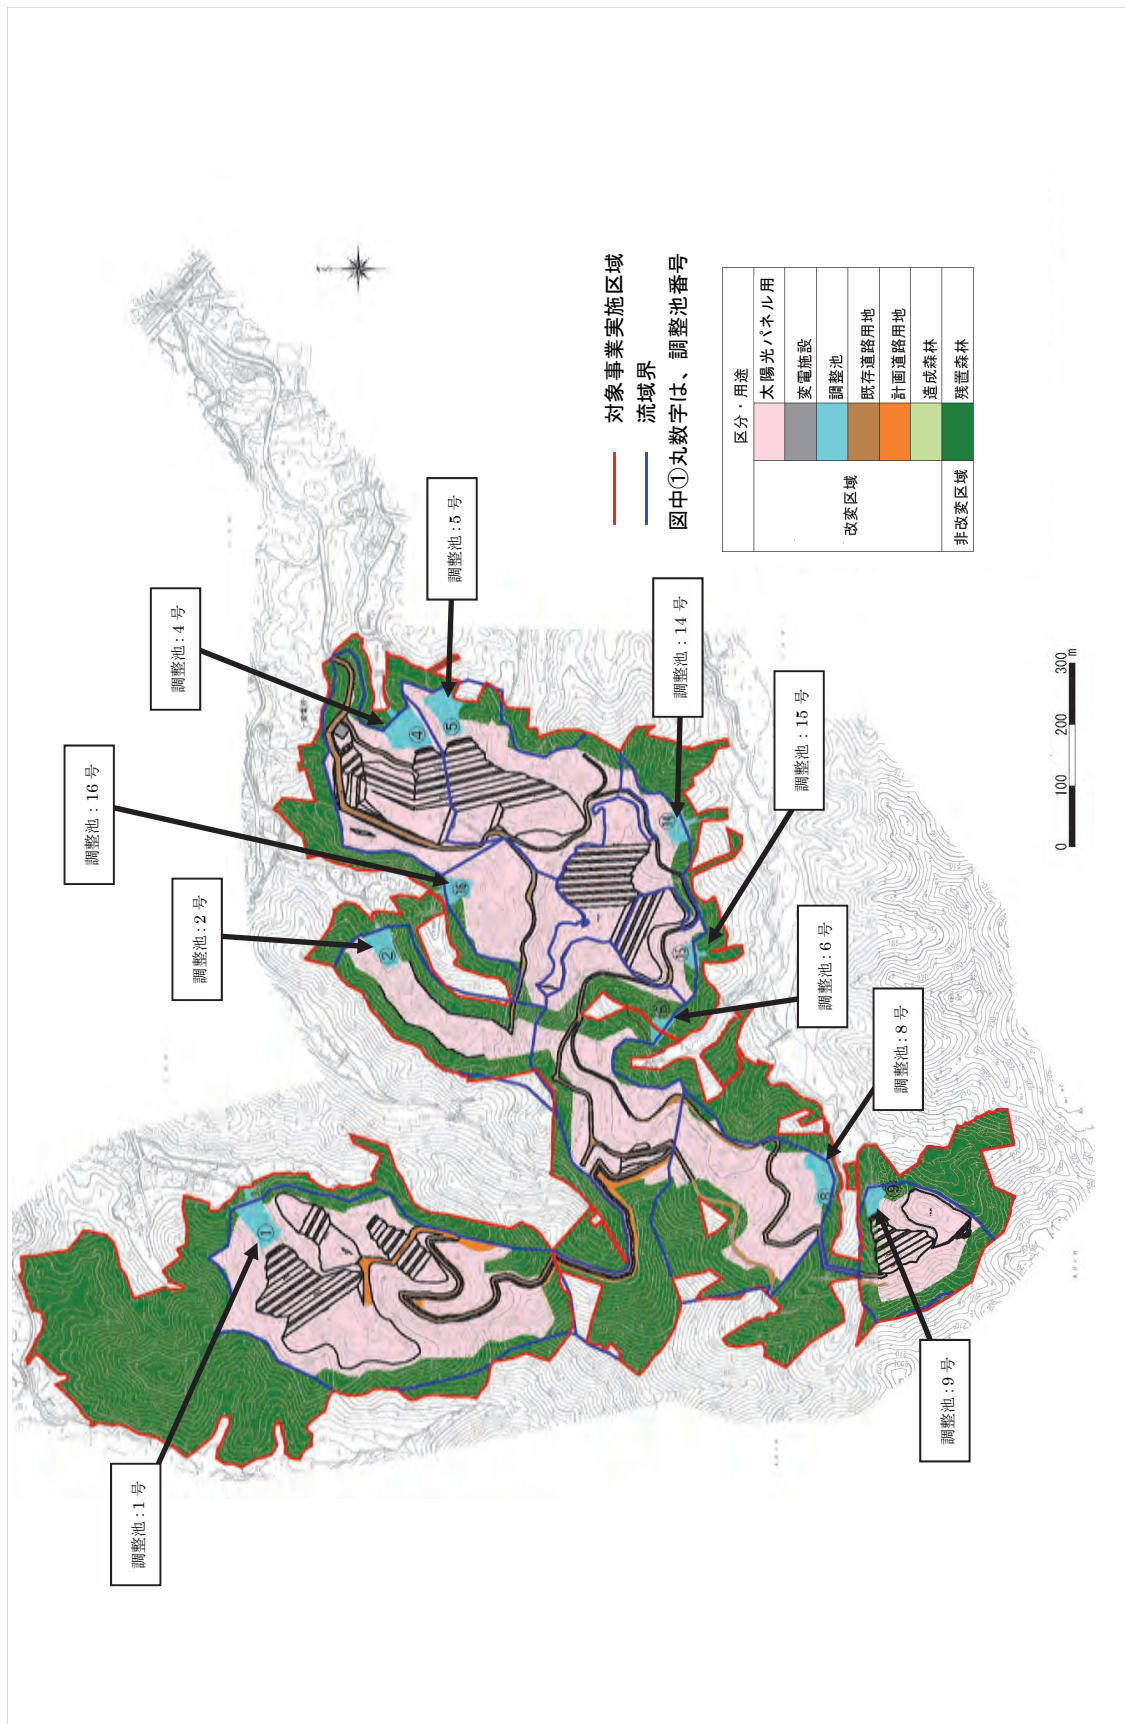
対象事業実施区域
流域界
図中①丸数字は、調整池番号

| 区分・用途 | | |
|---|---|---|
| 改変区域 | | 太陽光パネル用 |
| | | 変電施設 |
| | | 調整池 |
| | | 既存道路用地 |
| | | 計画道路用地 |
| | | 造成森林 |
| 非改変区域 | | 残置森林 |

調整池：5 号
調整池：4 号
調整池：14 号
調整池：15 号
調整池：16 号
調整池：2 号
調整池：6 号
調整池：8 号
調整池：9 号
調整池：1 号

0 100 200 300 m